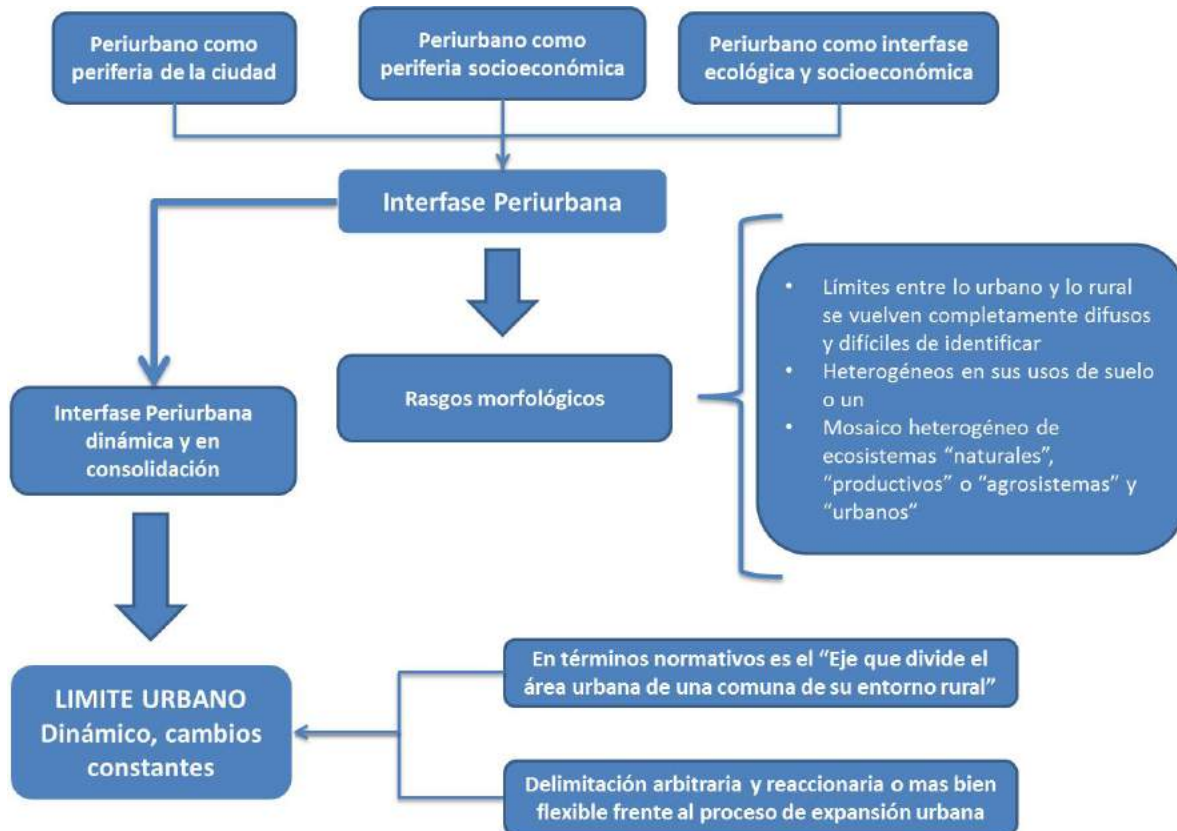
Periurbano como periferia de la ciudad

Periurbano como periferia socioeconómica

Periurbano como interfase ecológica y socioeconómica

Interfase Periurbana

Interfase Periurbana dinámica y en consolidación

Rasgos morfológicos

- Limites entre lo urbano y lo rural se vuelven completamente difusos y difíciles de identificar
- Heterogéneos en sus usos de suelo o un
- Mosaico heterogéneo de ecosistemas "naturales", "productivos" o "agrosistemas" y "urbanos"

LIMITE URBANO Dinámico, cambios constantes

En términos normativos es el "Eje que divide el área urbana de una comuna de su entorno rural"

Delimitación arbitraria y reaccionaria o mas bien flexible frente al proceso de expansión urbana